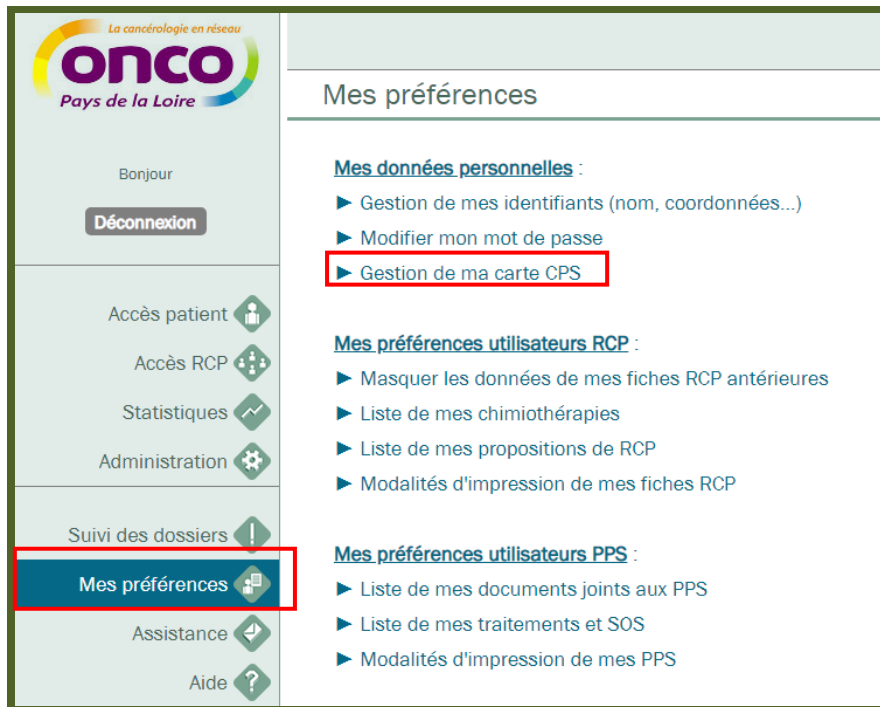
La cancérologie en réseau
onco
Pays de la Loire

Bonjour

Déconnexion

Accès patient

Accès RCP

Statistiques

Administration

Suivi des dossiers

Mes préférences

Assistance

Aide

Mes préférences

Mes données personnelles :
► Gestion de mes identifiants (nom, coordonnées...)
► Modifier mon mot de passe
► Gestion de ma carte CPS

Mes préférences utilisateurs RCP :
► Masquer les données de mes fiches RCP antérieures
► Liste de mes chimiothérapies
► Liste de mes propositions de RCP
► Modalités d'impression de mes fiches RCP

Mes préférences utilisateurs PPS :
► Liste de mes documents joints aux PPS
► Liste de mes traitements et SOS
► Modalités d'impression de mes PPS